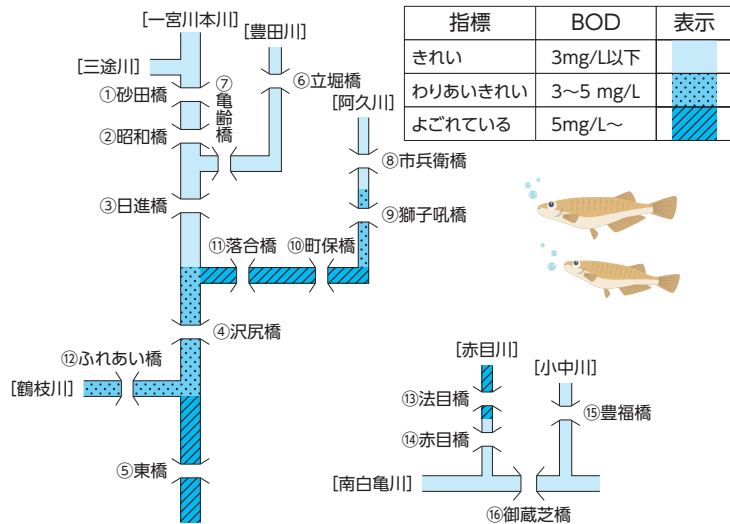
| 指標 | BOD | 表示 |
|---|---|---|
| きれい | 3mg/L以下 | |
| わりあいきれい | 3〜5 mg/L | |
| よごれている | 5mg/L〜 | |

[一宮川本川]
[豊田川]
[三途川]
⑦亀齢橋
⑥立堀橋
①砂田橋
[阿久川]
②昭和橋
⑧市兵衛橋
③日進橋
⑨獅子吼橋
⑪落合橋
⑩町保橋
④沢尻橋
⑫ふれあい橋
[赤目川]
[鶴枝川]
[小中川]
⑬法目橋
⑮豊福橋
⑭赤目橋
⑤東橋
[南白亀川]
⑯御蔵芝橋